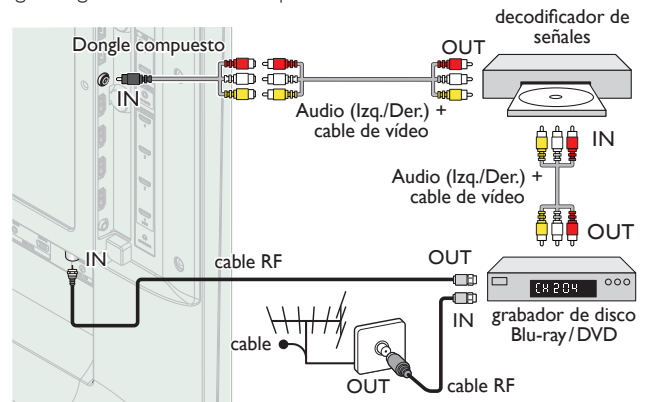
decodificador de señales

Dongle compuesto

OUT

IN

Audio (Izq./Der.) + cable de vídeo

IN

Audio (Izq./Der.) + cable de vídeo

OUT

IN

cable RF

OUT

CH 204

IN

grabador de disco Blu-ray / DVD

cable

OUT

cable RF